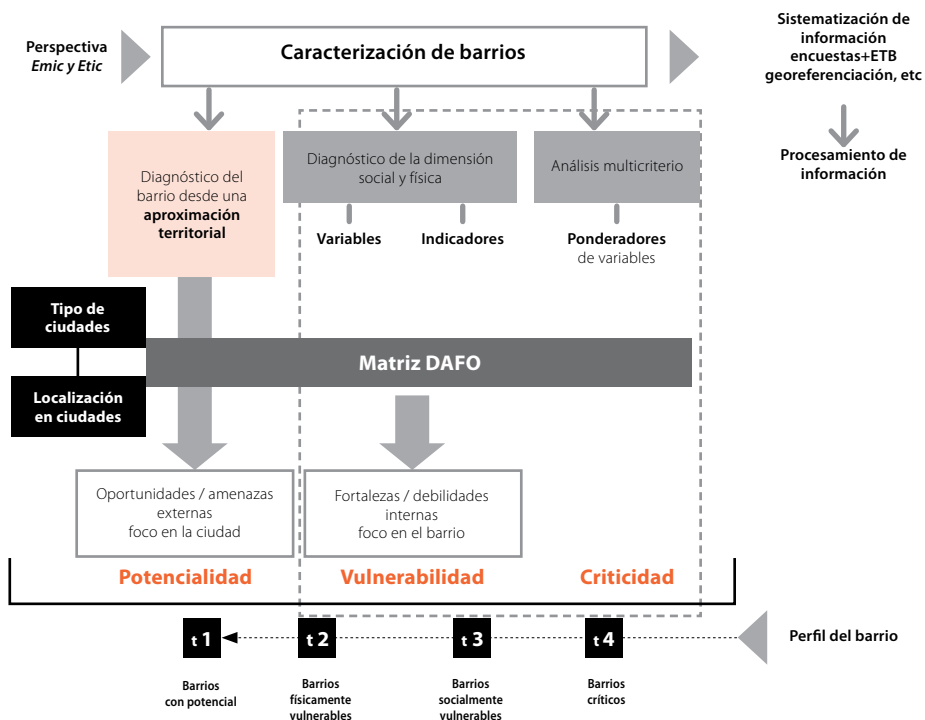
Perspectiva
*Emic y Etic*

Caracterización de barrios

Sistematización de información encuestas+ETB georeferenciación, etc

Procesamiento de información

Diagnóstico del barrio desde una **aproximación territorial**

Diagnóstico de la dimensión social y física

Variables

Indicadores

Análisis multicriterio

Ponderadores de variables

Tipo de ciudades

Localización en ciudades

Matriz DAFO

Oportunidades / amenazas externas foco en la ciudad

Fortalezas / debilidades internas foco en el barrio

Potencialidad

Vulnerabilidad

Criticidad

t 1

t 2

t 3

t 4

Perfil del barrio

Barrios con potencial

Barrios físicamente vulnerables

Barrios socialmente vulnerables

Barrios críticos